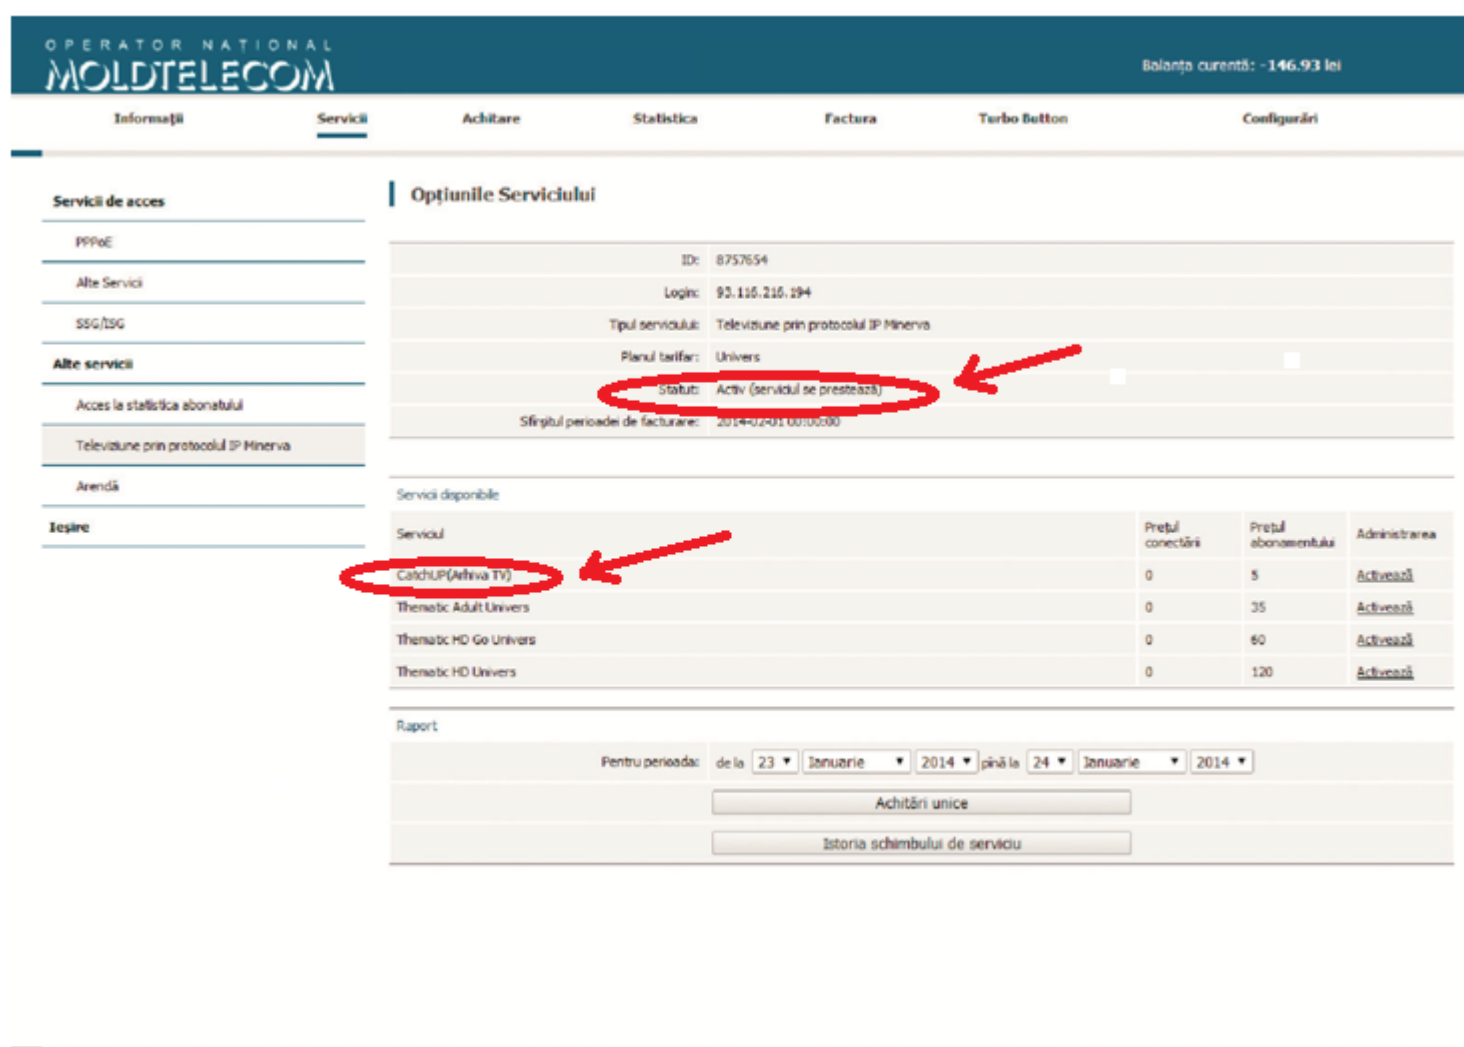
OPERATOR NATIONAL
MOLDTELECOM

Balanța curentă: -146.93 lei

Informații | Servicii | Achitare | Statistica | Factura | Turbo Button | Configurări

Servicii de acces
PPPoE
Alte Servicii
SSG/ISG
Alte servicii
Acces la statistica abonatului
Televiziune prin protocolul IP Minerva
Arendă
Ieșire

Opțiunile Serviciului

| | |
|---|---|
| ID: | 8757654 |
| Login: | 93.116.216.194 |
| Tipul serviciului: | Televiziune prin protocolul IP Minerva |
| Planul tarifar: | Univers |
| Statut: | Activ (serviciul se prestează) |
| Sfîrșitul perioadei de facturare: | 2014-02-01 00:00:00 |

Servicii disponibile

| Serviciul | Prețul conectării | Prețul abonamentului | Administrarea |
|---|---|---|---|
| CatchUP(Arhiva TV) | 0 | 5 | Activează |
| Thematic Adult Univers | 0 | 35 | Activează |
| Thematic HD Go Univers | 0 | 60 | Activează |
| Thematic HD Univers | 0 | 120 | Activează |

Raport

Pentru perioada: de la 23 Ianuarie 2014 pînă la 24 Ianuarie 2014

Achitări unice

Istoria schimbului de serviciu